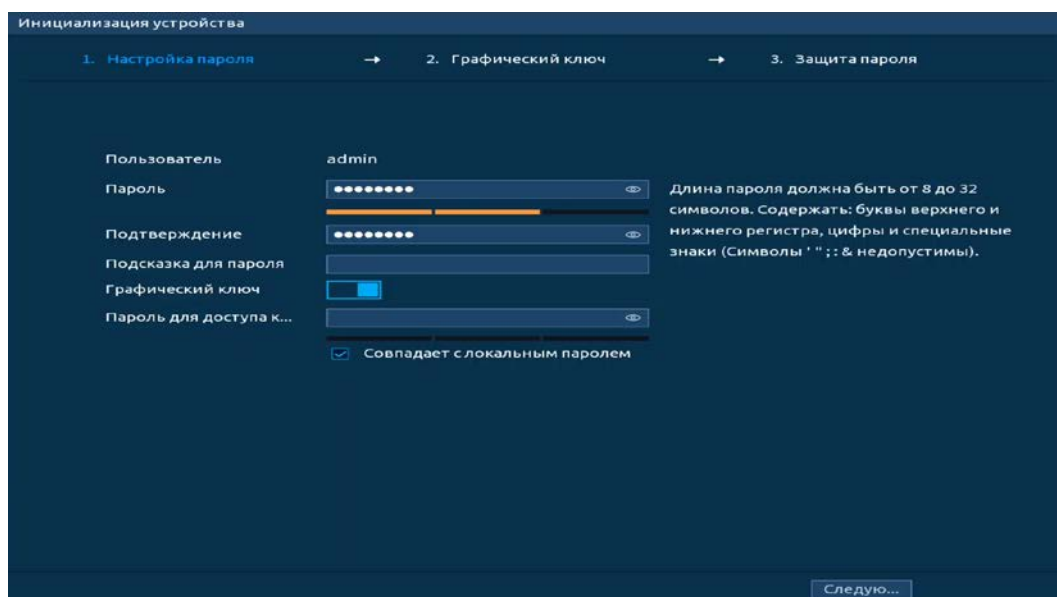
Инициализация устройства

1. Настройка пароля → 2. Графический ключ → 3. Защита пароля

Пользователь admin

Пароль ••••••••

Подтверждение ••••••••

Подсказка для пароля

Графический ключ

Пароль для доступа к...

Совпадает с локальным паролем

Длина пароля должна быть от 8 до 32 символов. Содержать: буквы верхнего и нижнего регистра, цифры и специальные знаки (Символы ' " ; : & недопустимы).

Следую...